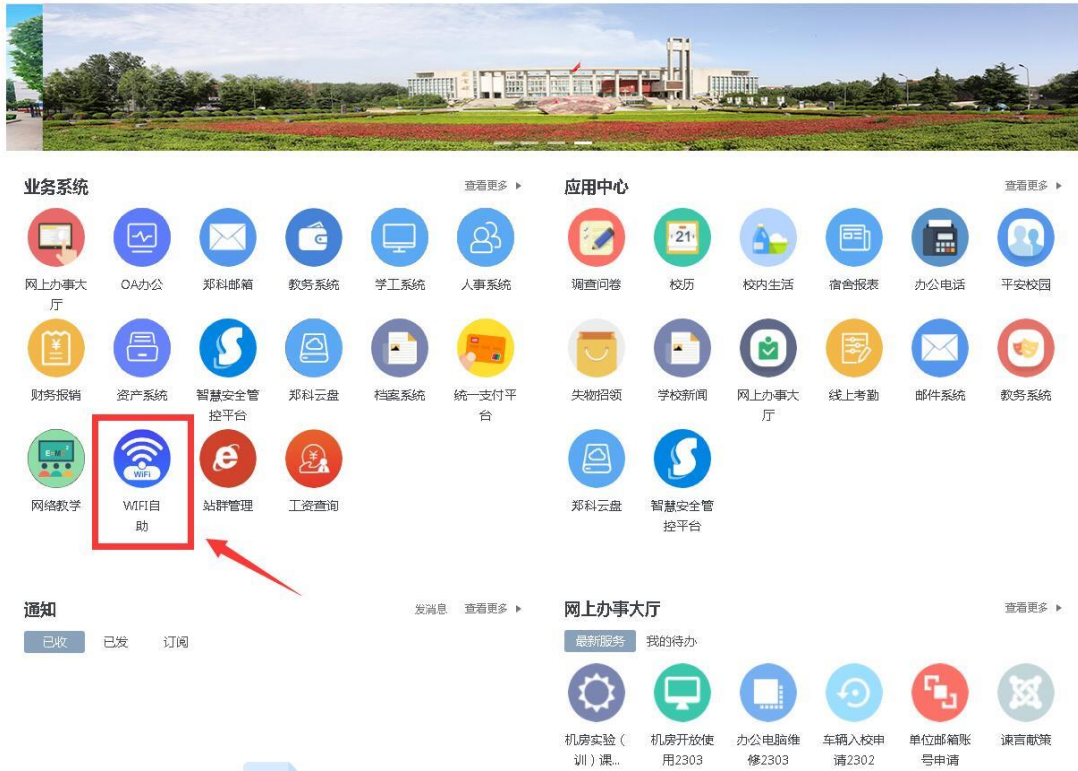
业务系统

查看更多

网上办事大厅

OA办公

郑科邮箱

教务系统

学工系统

人事系统

财务报销

资产系统

智慧安全管控平台

郑科云盘

档案系统

统一支付平台

网络教学

WIFI自助

站群管理

工资查询

应用中心

查看更多

调查问卷

校历

校内生活

宿舍报表

办公电话

平安校园

失物招领

学校新闻

网上办事大厅

线上考勤

邮件系统

教务系统

郑科云盘

智慧安全管控平台

通知

发消息

查看更多

已收

已发

订阅

网上办事大厅

查看更多

最新服务

我的待办

机房实验（训）课...

机房开放使用2303

办公电脑维修2303

车辆入校申请2302

单位邮箱账号申请

谏言献策